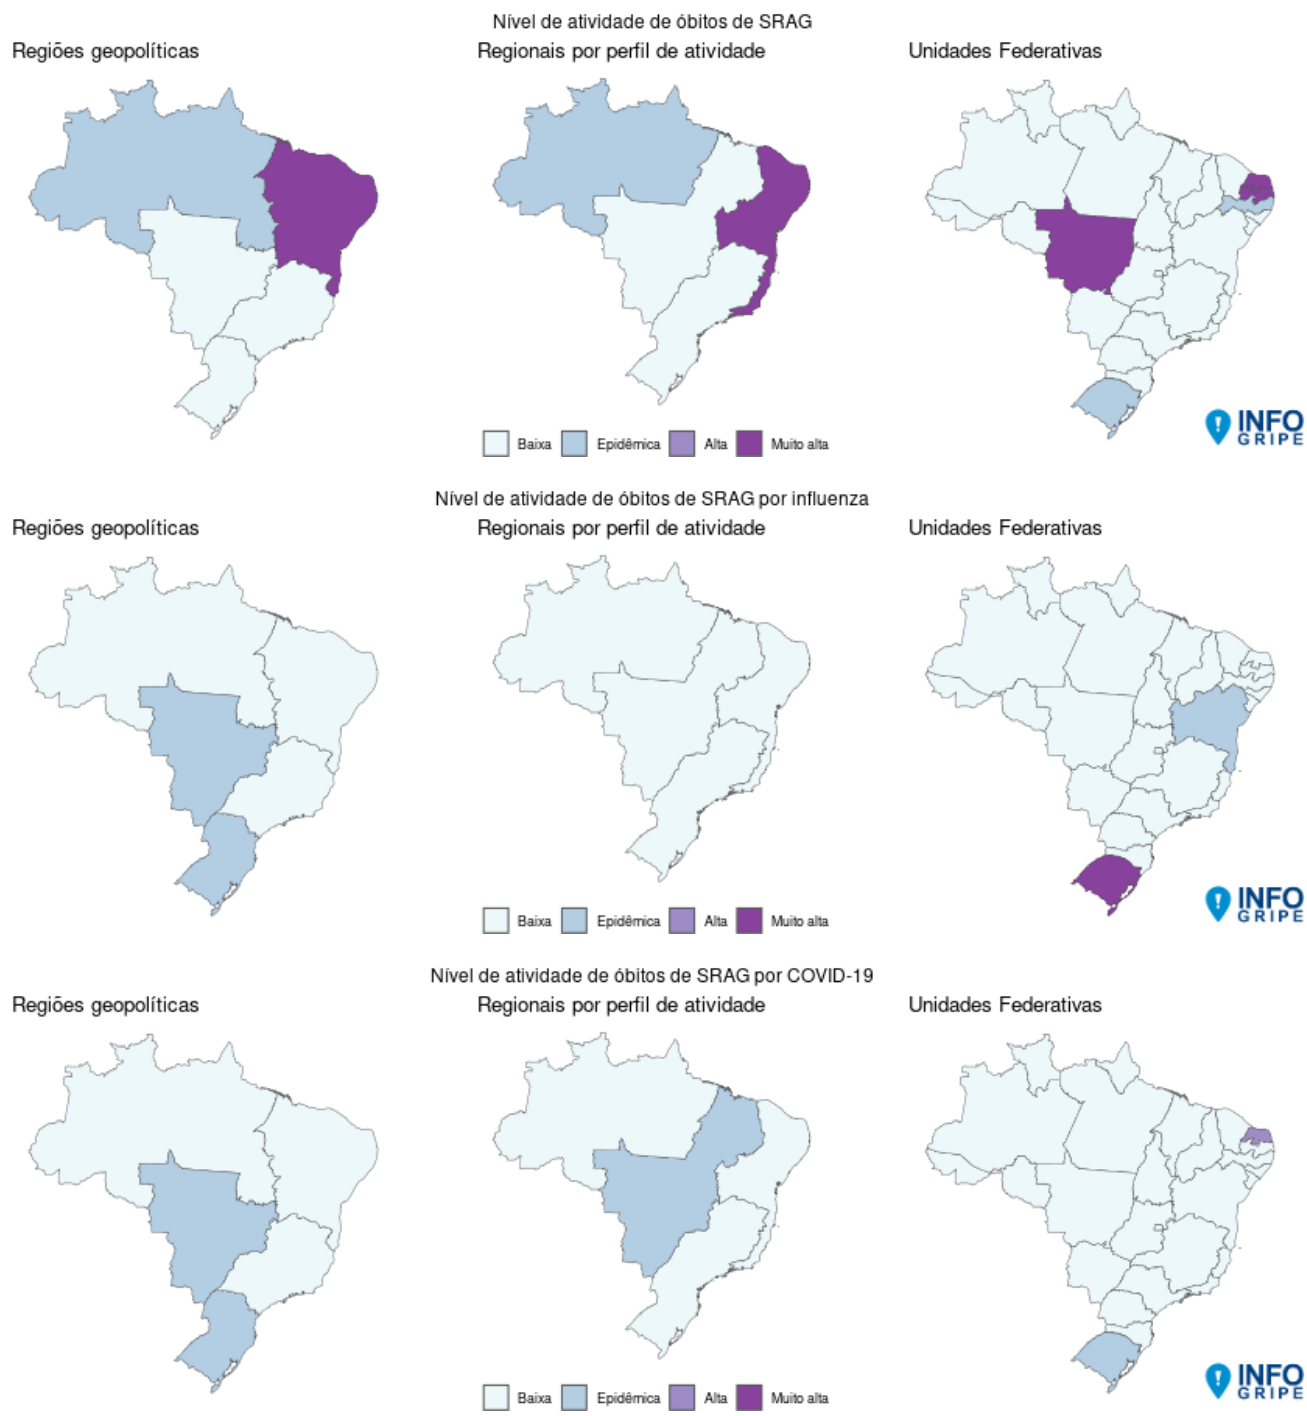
Nível de atividade de óbitos de SRAG

Regiões geopolíticas

Regionais por perfil de atividade

Unidades Federativas

Baixa Epidêmica Alta Muito alta

INFO GRIPE

Nível de atividade de óbitos de SRAG por influenza

Regiões geopolíticas

Regionais por perfil de atividade

Unidades Federativas

Baixa Epidêmica Alta Muito alta

INFO GRIPE

Nível de atividade de óbitos de SRAG por COVID-19

Regiões geopolíticas

Regionais por perfil de atividade

Unidades Federativas

Baixa Epidêmica Alta Muito alta

INFO GRIPE